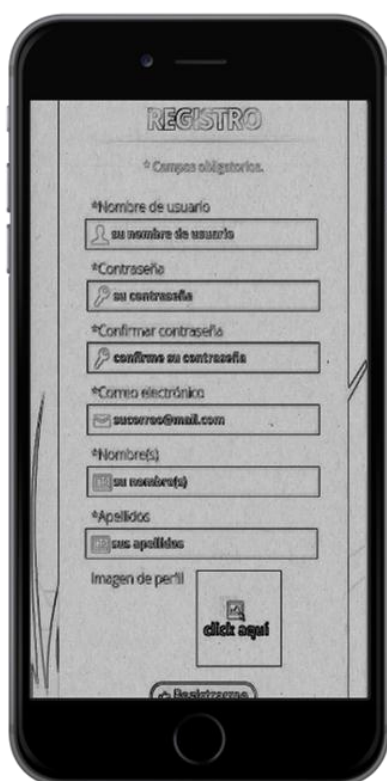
REGISTRO

* Campos obligatorios.

*Nombre de usuario

su nombre de usuario

*Contraseña

su contraseña

*Confirmar contraseña

confirme su contraseña

*Correo electrónico

sucorreo@mail.com

*Nombre(s)

su nombre(s)

*Apellidos

sus apellidos

Imagen de perfil

click aquí

Registrarme